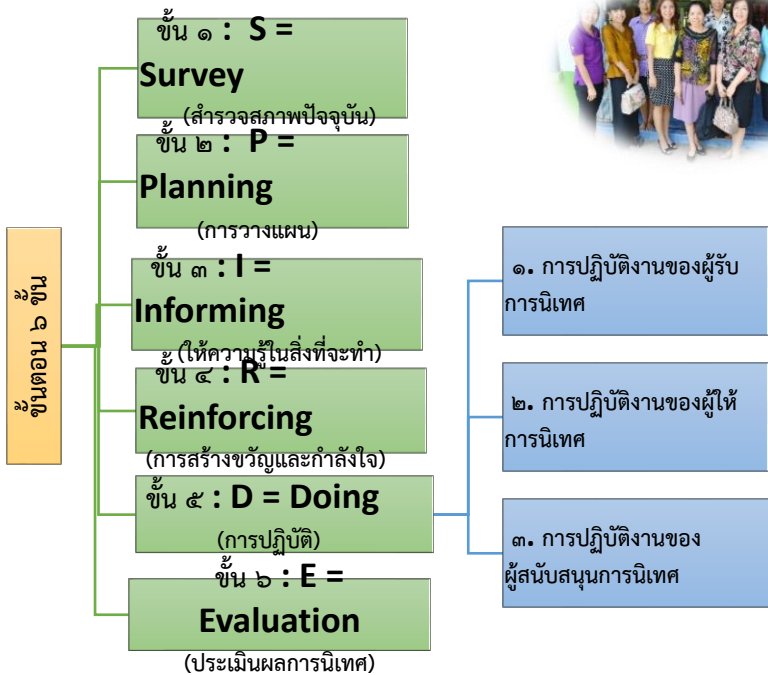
ขั้นตอนที่ ๖ ขั้น

ขั้น ๑ : S = Survey
(สำรวจสภาพปัจจุบัน)

ขั้น ๒ : P = Planning
(การวางแผน)

ขั้น ๓ : I = Informing
(ให้ความรู้ในสิ่งที่จะทำ)

ขั้น ๔ : R = Reinforcing
(การสร้างขวัญและกำลังใจ)

ขั้น ๕ : D = Doing
(การปฏิบัติ)

ขั้น ๖ : E = Evaluation
(ประเมินผลการนิเทศ)

๑. การปฏิบัติงานของผู้รับการนิเทศ

๒. การปฏิบัติงานของผู้ให้การนิเทศ

๓. การปฏิบัติงานของผู้สนับสนุนการนิเทศ